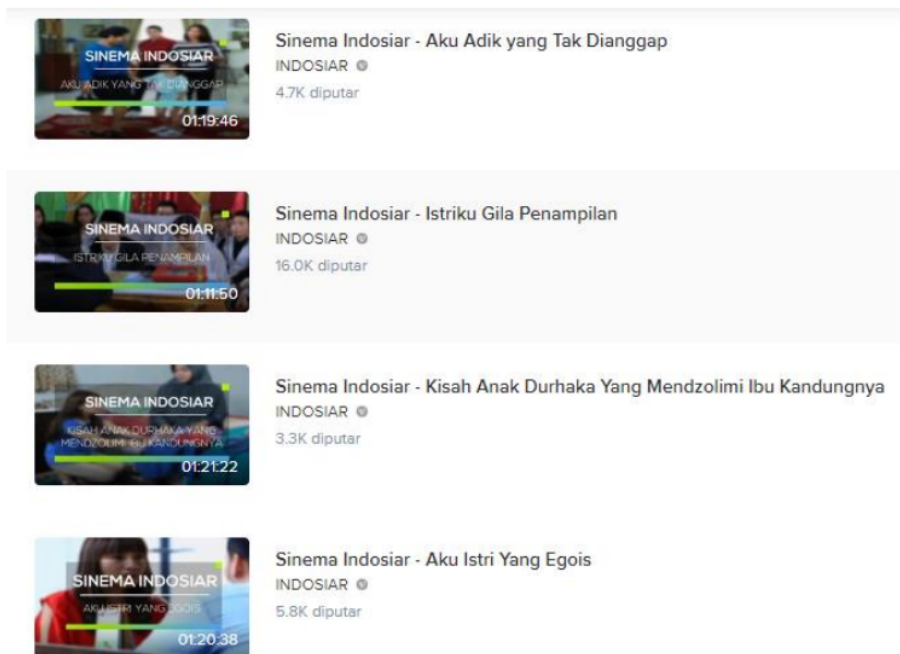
SINEMA INDOSIAR
AKU ADIK YANG TAK DIANGGAP
01:19:46

Sinema Indosiar - Aku Adik yang Tak Dianggap
INDOSIAR
4.7K diputar

SINEMA INDOSIAR
ISTRIKU GILA PENAMPILAN
01:11:50

Sinema Indosiar - Istriku Gila Penampilan
INDOSIAR
16.0K diputar

SINEMA INDOSIAR
KISAH ANAK DURHAKA YANG MENDZOLIMI IBU KANDUNGNYA
01:21:22

Sinema Indosiar - Kisah Anak Durhaka Yang Mendzolimi Ibu Kandungnya
INDOSIAR
3.3K diputar

SINEMA INDOSIAR
AKU ISTRI YANG EGOIS
01:20:38

Sinema Indosiar - Aku Istri Yang Egois
INDOSIAR
5.8K diputar